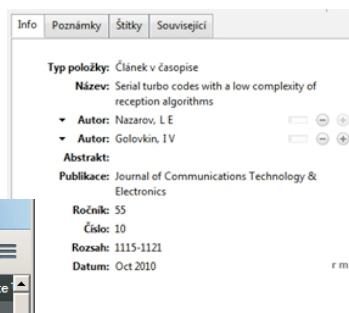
Info Poznámky Štítky Související

Typ položky: Článek v časopise
Název: Serial turbo codes with a low complexity of reception algorithms
Autor: Nazarov, L E
Autor: Golovkin, I V
Abstrakt:
Publikace: Journal of Communications Technology & Electronics
Ročník: 55
Číslo: 10
Rozsah: 1115-1121
Datum: Oct 2010

r m